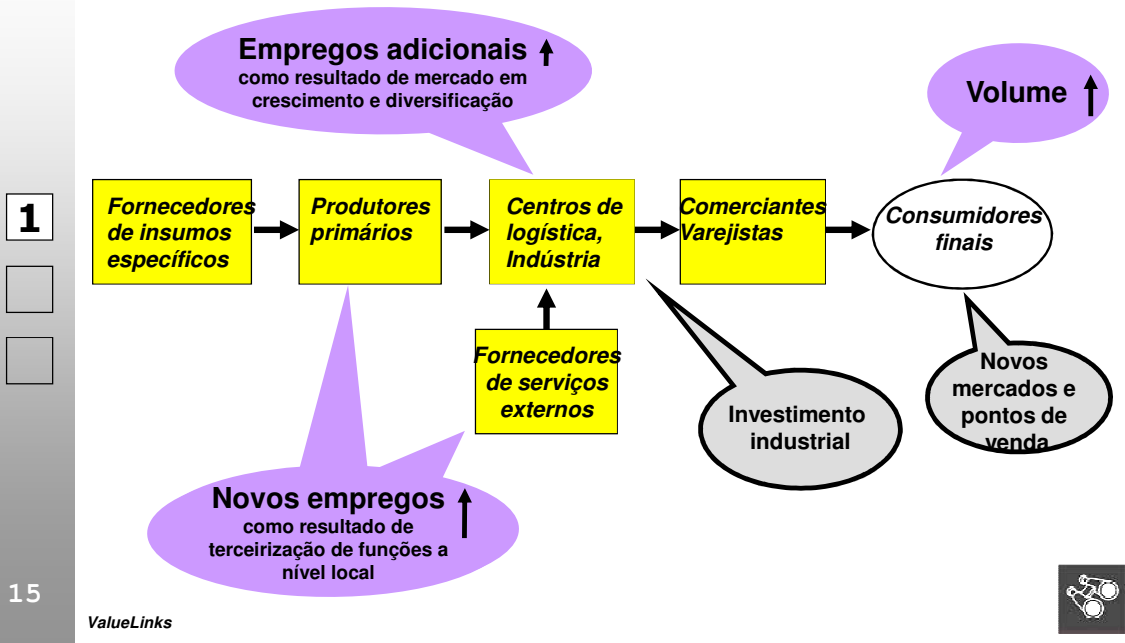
Empregos adicionais
como resultado de mercado em crescimento e diversificação

Volume

1

Fornecedores de insumos específicos

Produtores primários

Centros de logística, Indústria

Comerciantes Varejistas

Consumidores finais

Fornecedores de serviços externos

Investimento industrial

Novos mercados e pontos de venda

Novos empregos
como resultado de terceirização de funções a nível local

15

ValueLinks